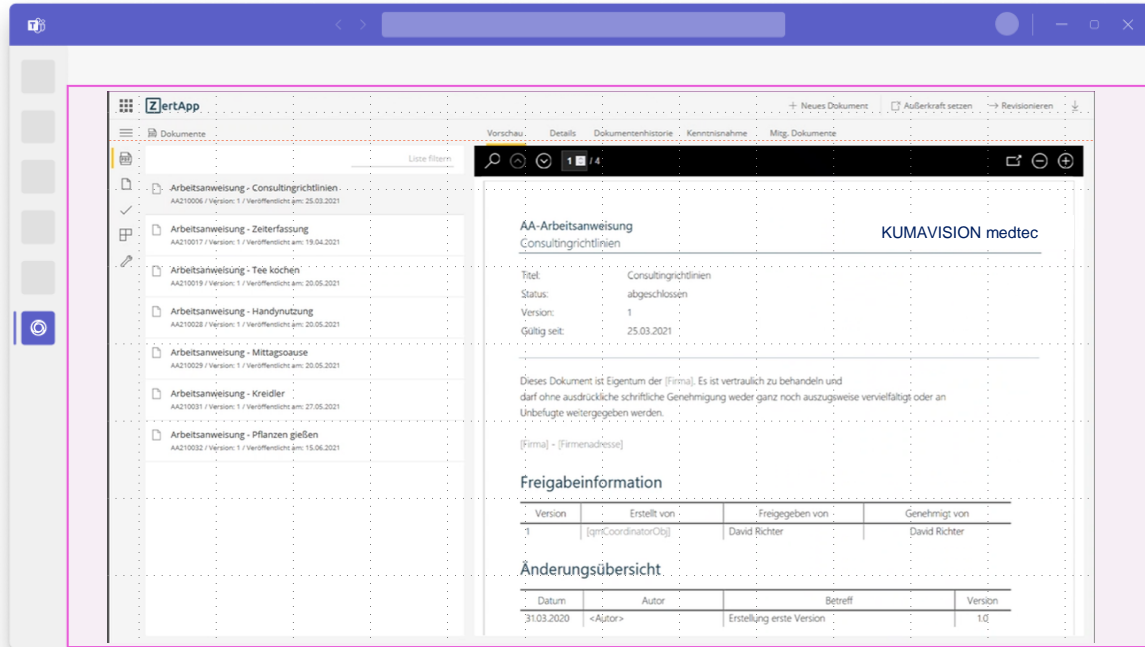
ZertApp

+ Neues Dokument | Außerkraft setzen | Revisionieren

Dokumente

Vorschau | Details | Dokumentenhistorie | Kenntnisnahme | Mitg. Dokumente

Liste filtern

Arbeitsanweisung - Consultingrichtlinien
AA210006 / Version: 1 / Veröffentlicht am: 25.03.2021

Arbeitsanweisung - Zeiterfassung
AA210017 / Version: 1 / Veröffentlicht am: 19.04.2021

Arbeitsanweisung - Tee kochen
AA210019 / Version: 1 / Veröffentlicht am: 20.05.2021

Arbeitsanweisung - Handynutzung
AA210028 / Version: 1 / Veröffentlicht am: 20.05.2021

Arbeitsanweisung - Mittagsoause
AA210029 / Version: 1 / Veröffentlicht am: 20.05.2021

Arbeitsanweisung - Kreidler
AA210031 / Version: 1 / Veröffentlicht am: 27.05.2021

Arbeitsanweisung - Pflanzen gießen
AA210032 / Version: 1 / Veröffentlicht am: 15.06.2021

1 / 4

AA-Arbeitsanweisung
Consultingrichtlinien

KUMAVISION medtec

Titel: Consultingrichtlinien
Status: abgeschlossen
Version: 1
Gültig seit: 25.03.2021

Dieses Dokument ist Eigentum der [Firma]. Es ist vertraulich zu behandeln und darf ohne ausdrückliche schriftliche Genehmigung weder ganz noch auszugsweise vervielfältigt oder an Unbefugte weitergegeben werden.

[Firma] - [Firmenadresse]

Freigabeinformation

| Version | Erstellt von | Freigegeben von | Genehmigt von |
|---|---|---|---|
| 1 | [qmCoordinatorObj] | David Richter | David Richter |

Änderungsübersicht

| Datum | Autor | Betreff | Version |
|---|---|---|---|
| 31.03.2020 | <Autor> | Erstellung erste Version | 1.0 |